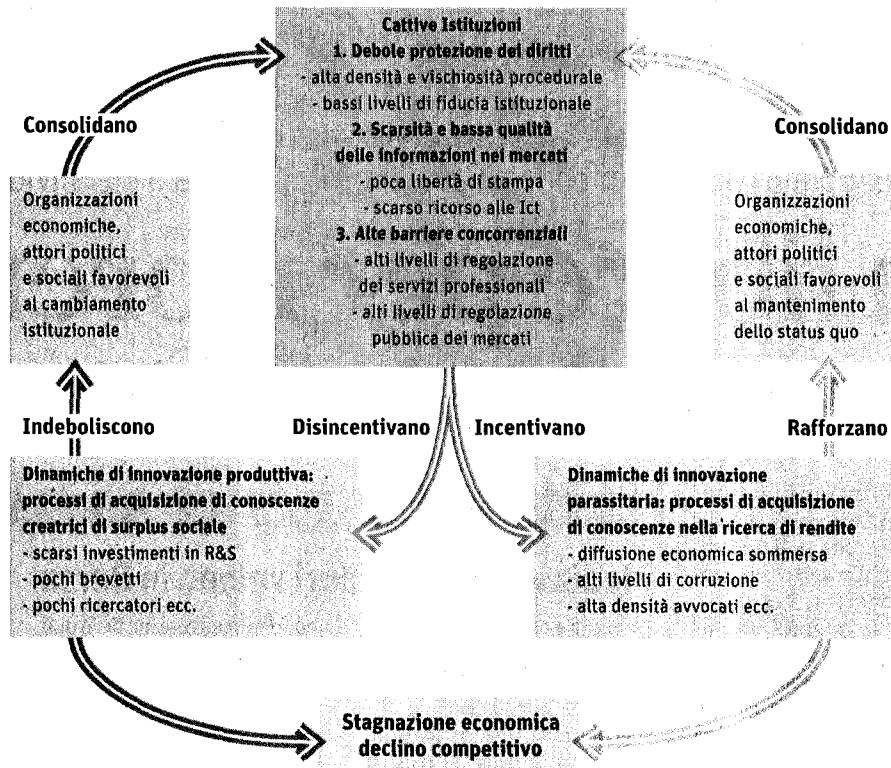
Cattive Istituzioni
1. Debole protezione dei diritti
- alta densità e vischiosità procedurale
- bassi livelli di fiducia istituzionale
2. Scarsità e bassa qualità delle informazioni nei mercati
- poca libertà di stampa
- scarso ricorso alle Ict
3. Alte barriere concorrenziali
- alti livelli di regolazione dei servizi professionali
- alti livelli di regolazione pubblica dei mercati

Consolidano

Organizzazioni economiche, attori politici e sociali favorevoli al cambiamento istituzionale

Consolidano

Organizzazioni economiche, attori politici e sociali favorevoli al mantenimento dello status quo

Indeboliscono

Disincentivano

Incentivano

Rafforzano

Dinamiche di innovazione produttiva: processi di acquisizione di conoscenze creatrici di surplus sociale
- scarsi investimenti in R&S
- pochi brevetti
- pochi ricercatori ecc.

Dinamiche di innovazione parassitaria: processi di acquisizione di conoscenze nella ricerca di rendite
- diffusione economica sommersa
- alti livelli di corruzione
- alta densità avvocati ecc.

Stagnazione economica declino competitivo